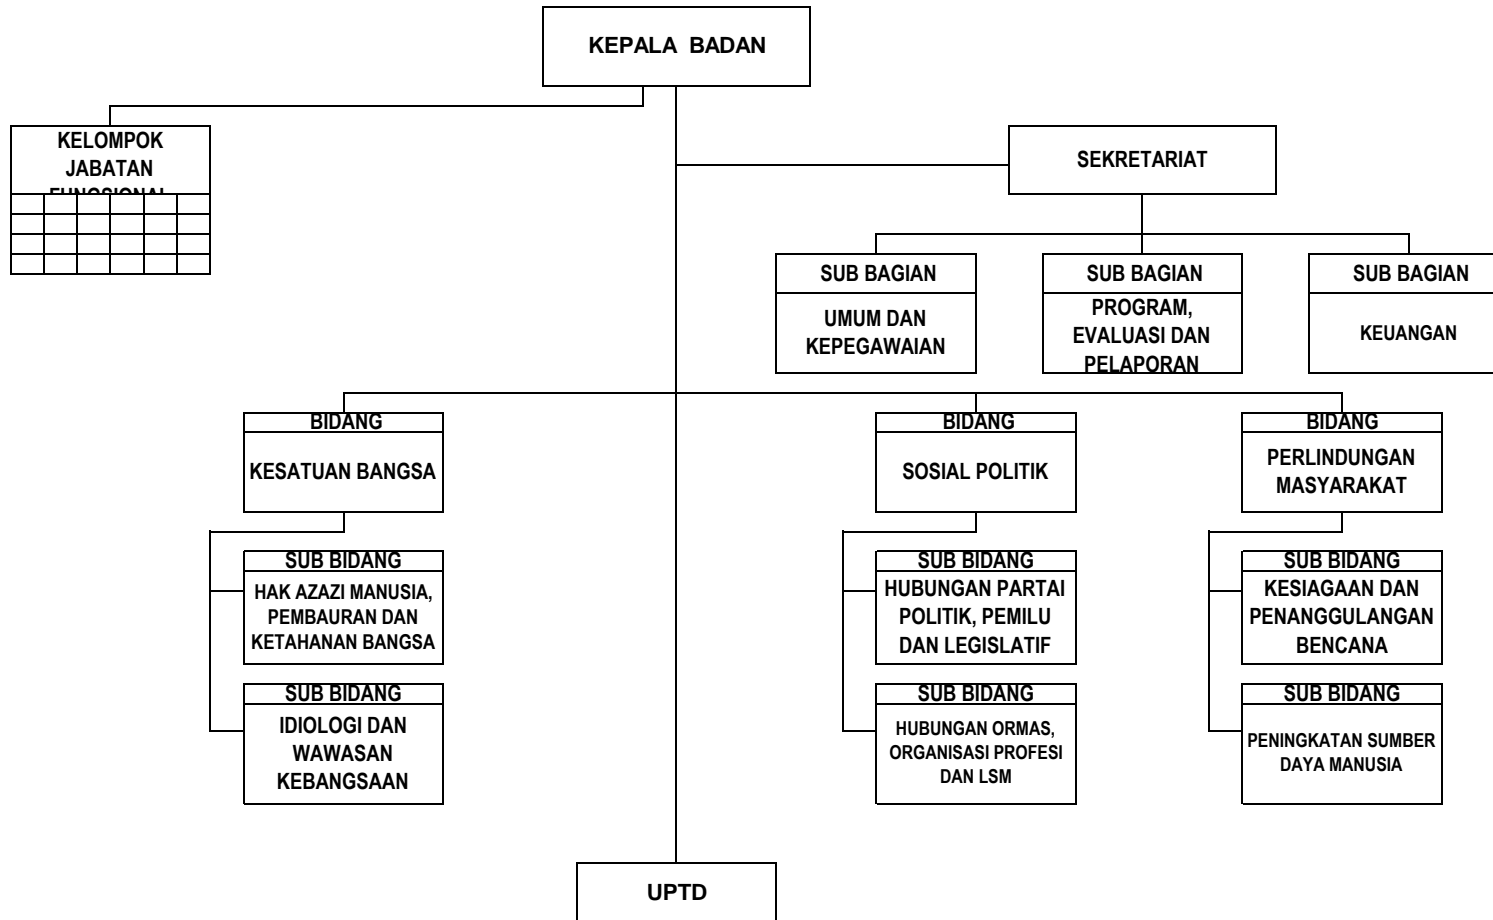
KEPALA BADAN

KELOMPOK JABATAN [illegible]

SEKRETARIAT

SUB BAGIAN
UMUM DAN KEPEGAWAIAN

SUB BAGIAN
PROGRAM, EVALUASI DAN PELAPORAN

SUB BAGIAN
KEUANGAN

BIDANG
KESATUAN BANGSA

SUB BIDANG
HAK AZAZI MANUSIA, PEMBAURAN DAN KETAHANAN BANGSA

SUB BIDANG
IDIOLOGI DAN WAWASAN KEBANGSAAN

BIDANG
SOSIAL POLITIK

SUB BIDANG
HUBUNGAN PARTAI POLITIK, PEMILU DAN LEGISLATIF

SUB BIDANG
HUBUNGAN ORMAS, ORGANISASI PROFESI DAN LSM

BIDANG
PERLINDUNGAN MASYARAKAT

SUB BIDANG
KESIAGAAN DAN PENANGGULANGAN BENCANA

SUB BIDANG
PENINGKATAN SUMBER DAYA MANUSIA

UPTD